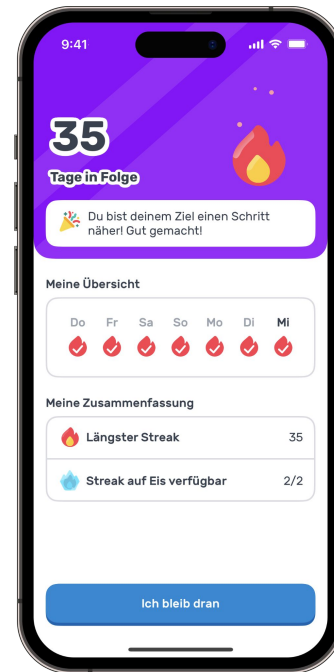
9:41

35

Tage in Folge

Du bist deinem Ziel einen Schritt näher! Gut gemacht!

Meine Übersicht

Do Fr Sa So Mo Di Mi

Meine Zusammenfassung

| Längster Streak | 35 |
|---|---|
| Streak auf Eis verfügbar | 2/2 |

Ich bleib dran